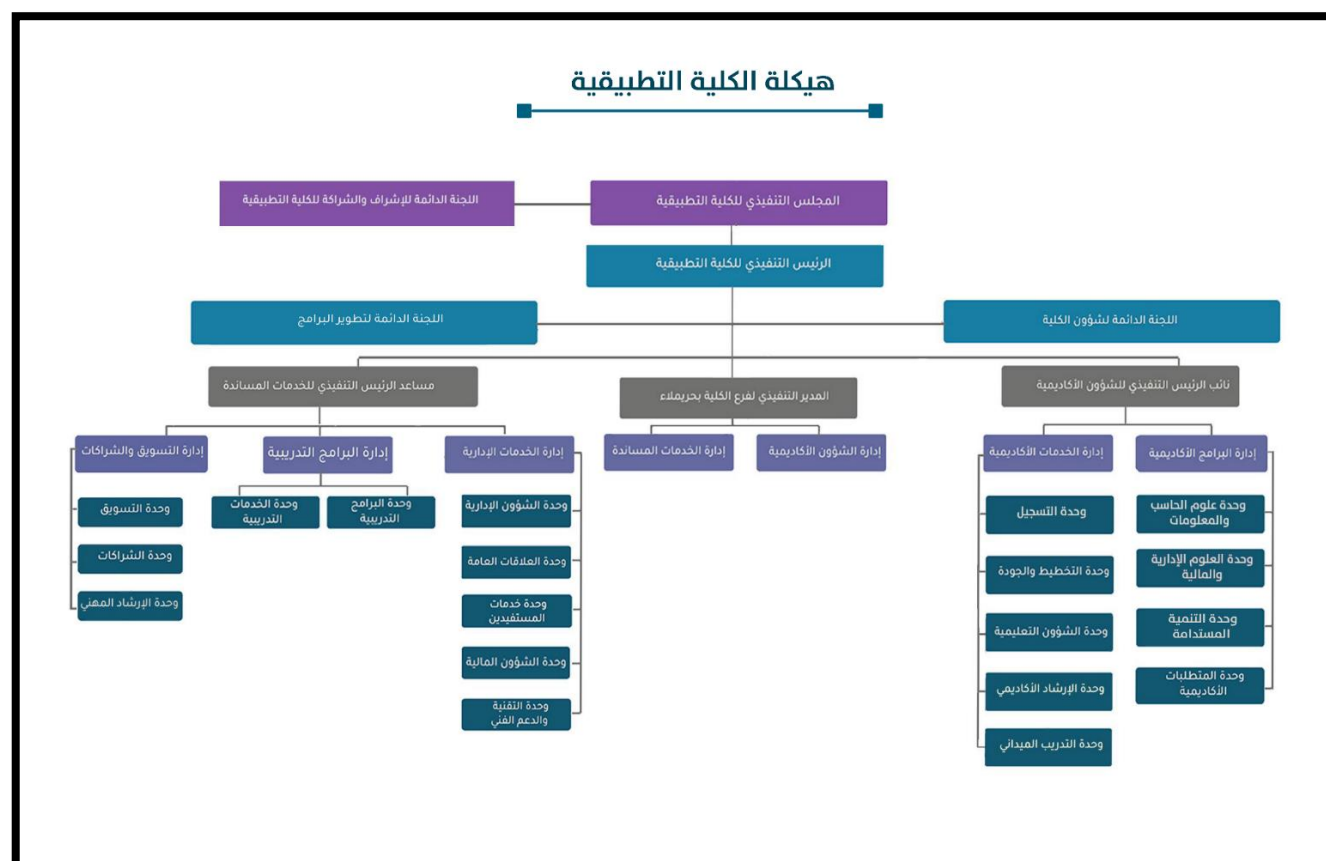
هيكلة الكلية التطبيقية

المجلس التنفيذي للكلية التطبيقية

اللجنة الدائمة للإشراف والشراكة للكلية التطبيقية

الرئيس التنفيذي للكلية التطبيقية

اللجنة الدائمة لشؤون الكلية

اللجنة الدائمة لتطوير البرامج

نائب الرئيس التنفيذي للشؤون الأكاديمية

المدير التنفيذي لفرع الكلية بحريملاء

مساعد الرئيس التنفيذي للخدمات المساندة

إدارة البرامج الأكاديمية

إدارة الخدمات الأكاديمية

إدارة الشؤون الأكاديمية

إدارة الخدمات المساندة

إدارة الخدمات الإدارية

إدارة البرامج التدريبية

إدارة التسويق والشراكات

وحدة علوم الحاسب والمعلومات

وحدة العلوم الإدارية والمالية

وحدة التنمية المستدامة

وحدة المتطلبات الأكاديمية

وحدة التسجيل

وحدة التخطيط والجودة

وحدة الشؤون التعليمية

وحدة الإرشاد الأكاديمي

وحدة التدريب الميداني

وحدة الشؤون الإدارية

وحدة العلاقات العامة

وحدة خدمات المستفيدين

وحدة الشؤون المالية

وحدة التقنية والدعم الفني

وحدة البرامج التدريبية

وحدة الخدمات التدريبية

وحدة التسويق

وحدة الشراكات

وحدة الإرشاد المهني